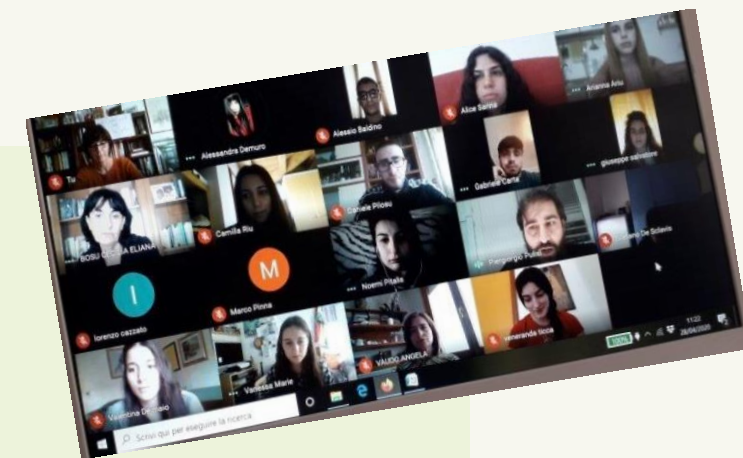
Alessandra Demuro

Alessio Baldino

Alice Sanna

Arianna Ariu

giuseppe salvatore

Gabriele Carta

Daniele Piroso

Camilla Riu

BOSU CECILIA ELIANA

M

Marco Pinna

I

lorenzo cazzato

Noemi Pitalis

Piergiorgio Pulixi

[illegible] De Sclavis

veneranda secca

VALDO ANGELA

Vanessa Marie

Valentina De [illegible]

Scrivi qui per eseguire la ricerca

100%

11:22

28/04/2020